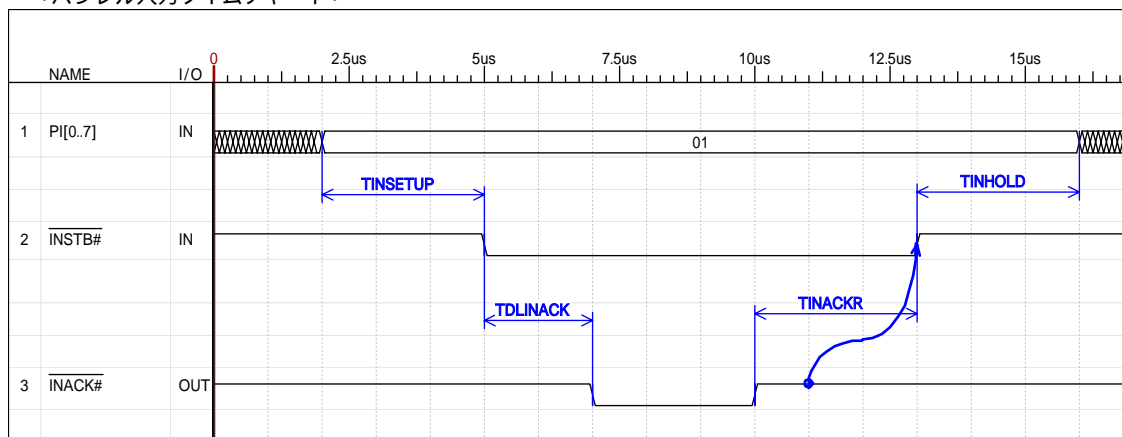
・パラレル入力タイムチャート・

| | NAME | I/O | 0 | 2.5us | 5us | 7.5us | 10us | 12.5us | 15us |
|---|---|---|---|---|---|---|---|---|---|
| 1 | PI[0..7] | IN | | | | 01 | | | |
| 2 | $\overline{\text{INSTB\#}}$ | IN | | | | | | | |
| 3 | $\overline{\text{INACK\#}}$ | OUT | | | | | | | |

TINSETUP

TINHOLD

TDLINACK

TINACKR